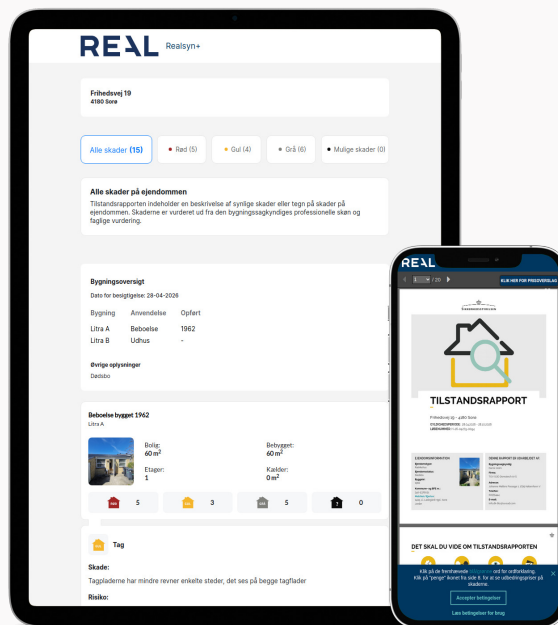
REAL Realsyn+

Frihedsvej 19
4180 Sorø

Alle skader (15) • Rød (5) • Gul (4) • Grå (6) • Mulige skader (0)

Alle skader på ejendommen
Tilstandsrapporten indeholder en beskrivelse af synlige skader eller tegn på skader på ejendommen. Skaderne er vurderet ud fra den bygningssagkyndiges professionelle skøn og faglige vurdering.

Bygningsoversigt
Dato for besigtigelse: 28-04-2026

| Bygning | Anvendelse | Opført |
|---|---|---|
| Litra A | Beboelse | 1962 |
| Litra B | Udhus | - |

Øvrige oplysninger
Dødsbo

Beboelse bygget 1962
Litra A

Bolig: $60\ m^2$
Bebygget: $60\ m^2$
Etager: 1
Kælder: $0\ m^2$

5 3 5 0

Tag

Skade:
Tagpladerne har mindre revner enkelte steder, det ses på begge tagflader

Risiko:

/ 20 KLIK HER FOR PRISOVERSLAG

TILSTANDSRAPPORT
Frihedsvej 19 - 4180 Sorø

DET SKAL DU VIDE OM TILSTANDSRAPPORTEN

Klik på de fremhævede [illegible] ord for forklaring. Klik på "penge" ikonet fra side 8. for at se udbedringspriser på skaderne.

Accepter betingelser

Læs betingelser for brug